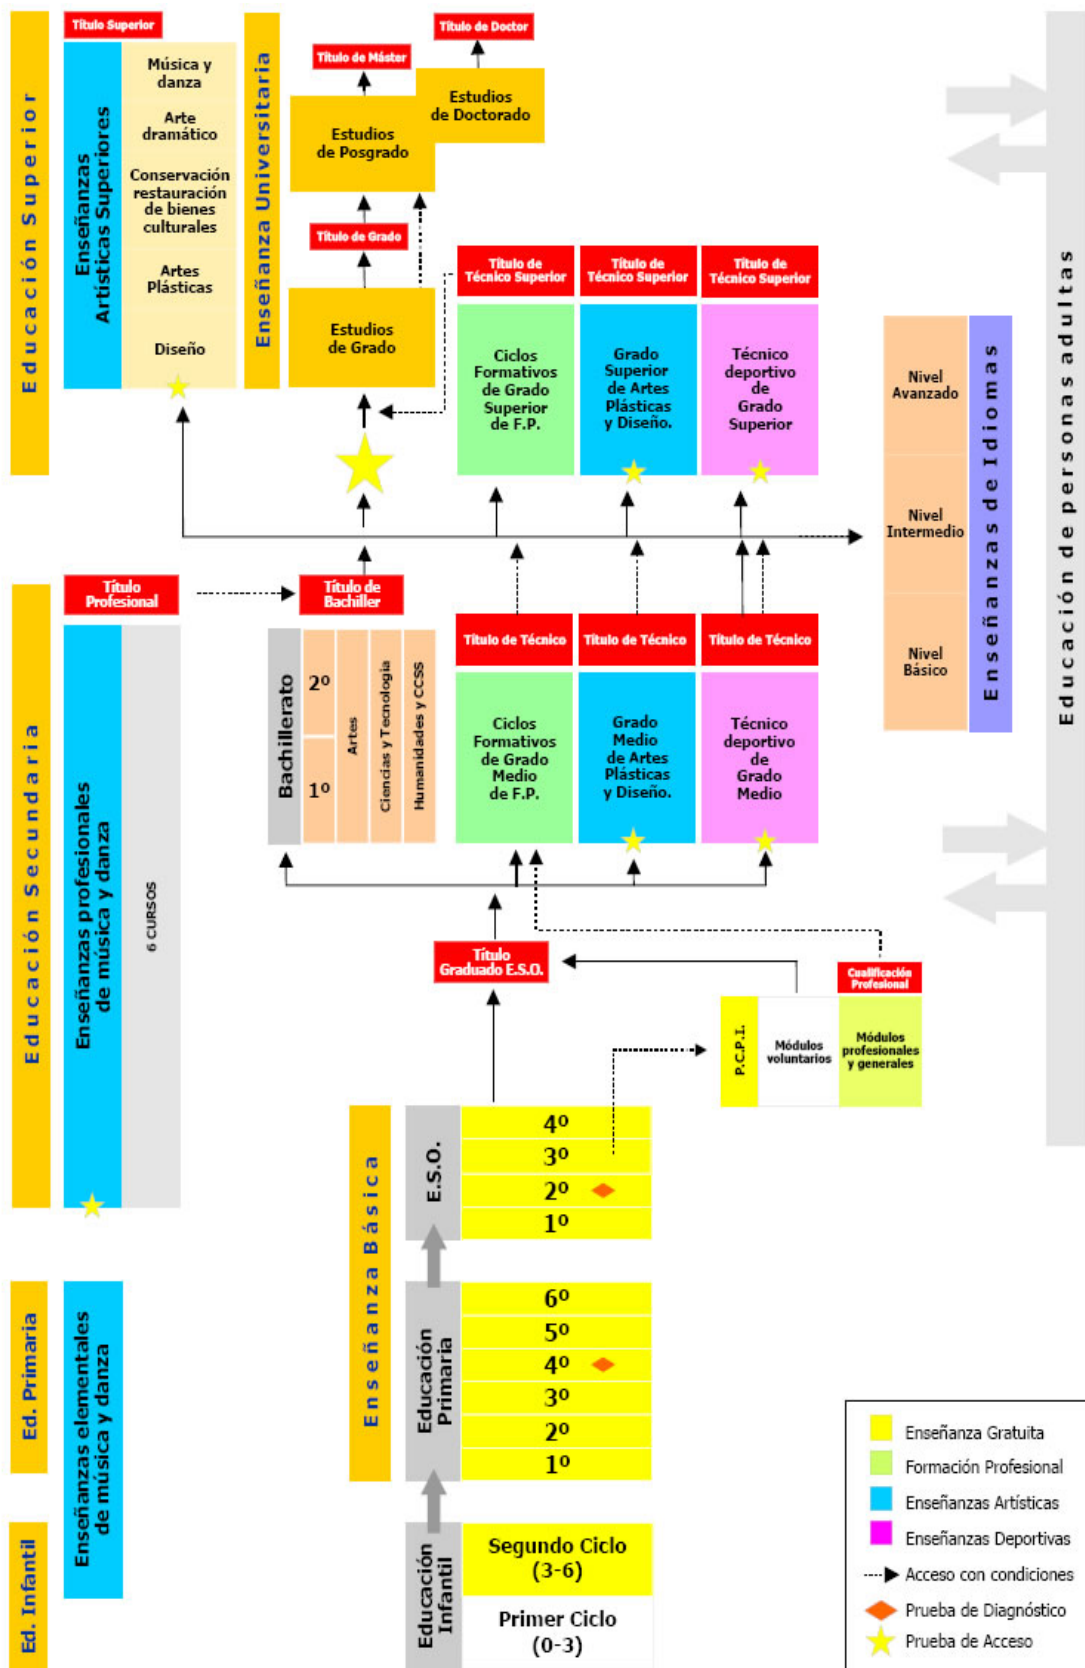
Educación Superior

Título Superior

Enseñanzas Artísticas Superiores

Música y danza

Arte dramático

Conservación restauración de bienes culturales

Artes Plásticas

Diseño

Enseñanza Universitaria

Título de Máster

Estudios de Posgrado

Título de Doctor

Estudios de Doctorado

Título de Grado

Estudios de Grado

Título de Técnico Superior

Ciclos Formativos de Grado Superior de F.P.

Título de Técnico Superior

Grado Superior de Artes Plásticas y Diseño.

Título de Técnico Superior

Técnico deportivo de Grado Superior

Nivel Avanzado

Nivel Intermedio

Nivel Básico

Enseñanzas de Idiomas

Educación de personas adultas

Educación Secundaria

Título Profesional

Enseñanzas profesionales de música y danza

6 CURSOS

Título de Bachiller

Bachillerato

2º

1º

Artes

Ciencias y Tecnología

Humanidades y CCSS

Título de Técnico

Ciclos Formativos de Grado Medio de F.P.

Título de Técnico

Grado Medio de Artes Plásticas y Diseño.

Título de Técnico

Técnico deportivo de Grado Medio

Título Graduado E.S.O.

Cualificación Profesional

P.C.P.I.

Módulos voluntarios

Módulos profesionales y generales

Enseñanza Básica

E.S.O.

4º
3º
2º
1º

Educación Primaria

6º
5º
4º
3º
2º
1º

Ed. Primaria

Enseñanzas elementales de música y danza

Ed. Infantil

Educación Infantil

Segundo Ciclo (3-6)

Primer Ciclo (0-3)

Enseñanza Gratuita
Formación Profesional
Enseñanzas Artísticas
Enseñanzas Deportivas
Acceso con condiciones
Prueba de Diagnóstico
Prueba de Acceso